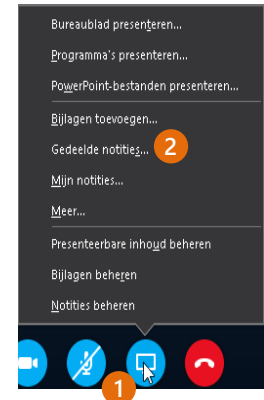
Bureaublad presenteren...
Programma's presenteren...
PowerPoint-bestanden presenteren...
Bijlagen toevoegen...
Gedeelde notities... 2
Mijn notities...
Meer...
Presenteerbare inhoud beheren
Bijlagen beheren
Notities beheren
1